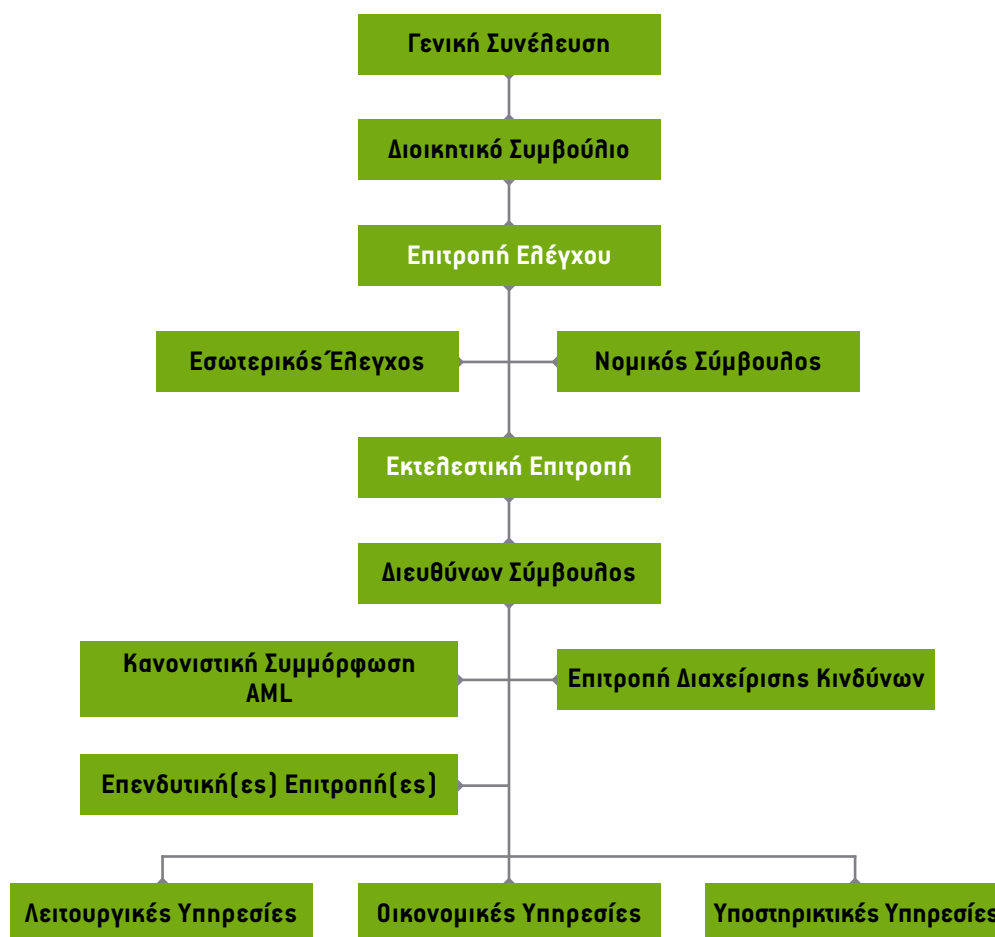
Γενική Συνέλευση

Διοικητικό Συμβούλιο

Επιτροπή Ελέγχου

Εσωτερικός Έλεγχος

Νομικός Σύμβουλος

Εκτελεστική Επιτροπή

Διευθύνων Σύμβουλος

Κανονιστική Συμμόρφωση AML

Επιτροπή Διαχείρισης Κινδύνων

Επενδυτική(ες) Επιτροπή(ες)

Λειτουργικές Υπηρεσίες

Οικονομικές Υπηρεσίες

Υποστηρικτικές Υπηρεσίες